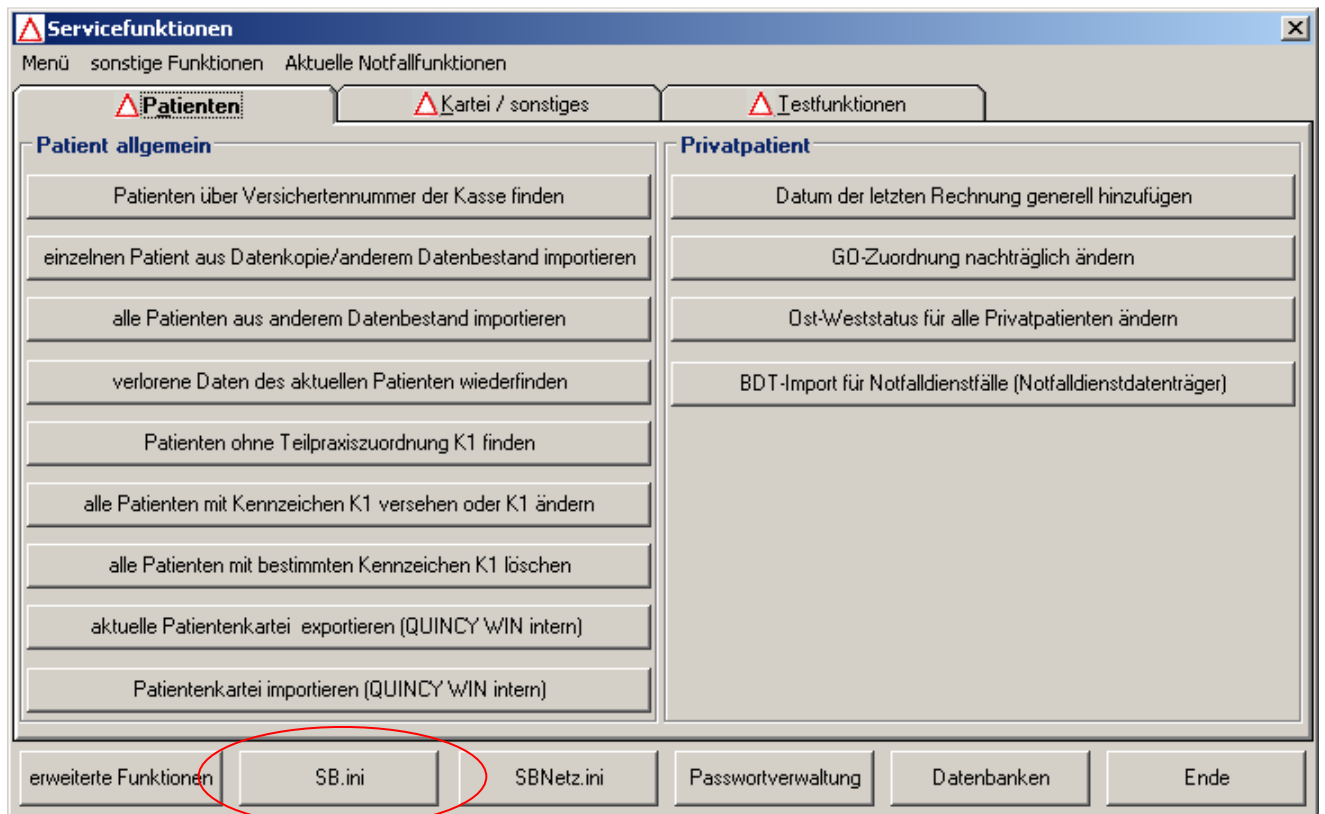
Servicefunktionen

Menü sonstige Funktionen Aktuelle Notfallfunktionen

Patienten | Kartei / sonstiges | Testfunktionen

Patient allgemein

Patienten über Versichertennummer der Kasse finden

einzelnen Patient aus Datenkopie/anderem Datenbestand importieren

alle Patienten aus anderem Datenbestand importieren

verlorene Daten des aktuellen Patienten wiederfinden

Patienten ohne Teilpraxiszuordnung K1 finden

alle Patienten mit Kennzeichen K1 versehen oder K1 ändern

alle Patienten mit bestimmten Kennzeichen K1 löschen

aktuelle Patientenkartei exportieren (QUINCY WIN intern)

Patientenkartei importieren (QUINCY WIN intern)

Privatpatient

Datum der letzten Rechnung generell hinzufügen

GO-Zuordnung nachträglich ändern

Ost-Weststatus für alle Privatpatienten ändern

BDT-Import für Notfalldienstfälle (Notfalldienstdatenträger)

erweiterte Funktionen | SB.ini | SBNetz.ini | Passwortverwaltung | Datenbanken | Ende